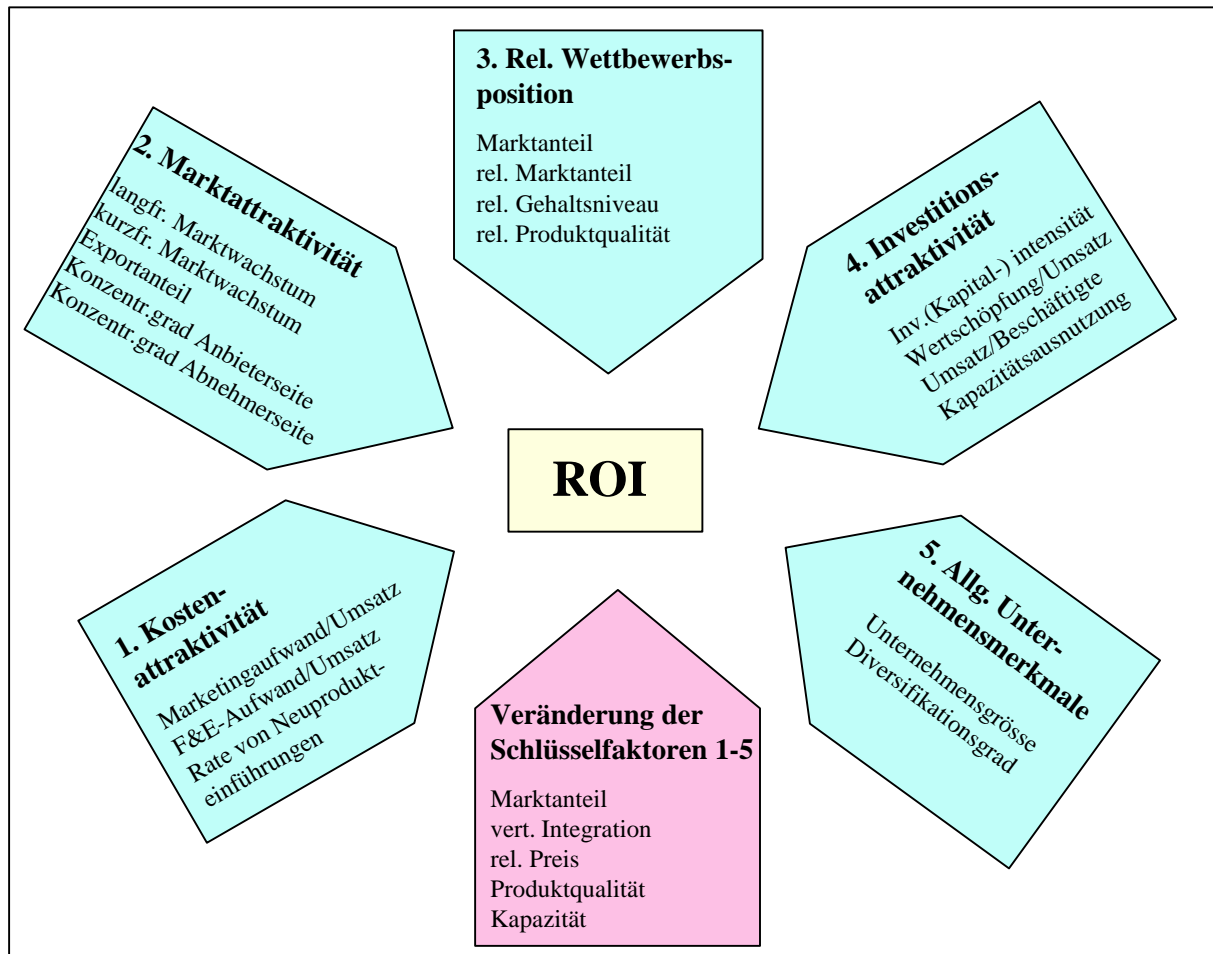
3. Rel. Wettbewerbsposition

Marktanteil
rel. Marktanteil
rel. Gehaltsniveau
rel. Produktqualität

2. Marktattraktivität

langfr. Marktwachstum
kurzfr. Marktwachstum
Exportanteil
Konzentr.grad Anbieterseite
Konzentr.grad Abnehmerseite

4. Investitionsattraktivität

Inv.(Kapital-) intensität
Wertschöpfung/Umsatz
Umsatz/Beschäftigte
Kapazitätsausnutzung

ROI

1. Kostenattraktivität

Marketingaufwand/Umsatz
F&E-Aufwand/Umsatz
Rate von Neuprodukteinführungen

5. Allg. Unternehmensmerkmale

Unternehmensgrösse
Diversifikationsgrad

Veränderung der Schlüsselfaktoren 1-5

Marktanteil
vert. Integration
rel. Preis
Produktqualität
Kapazität